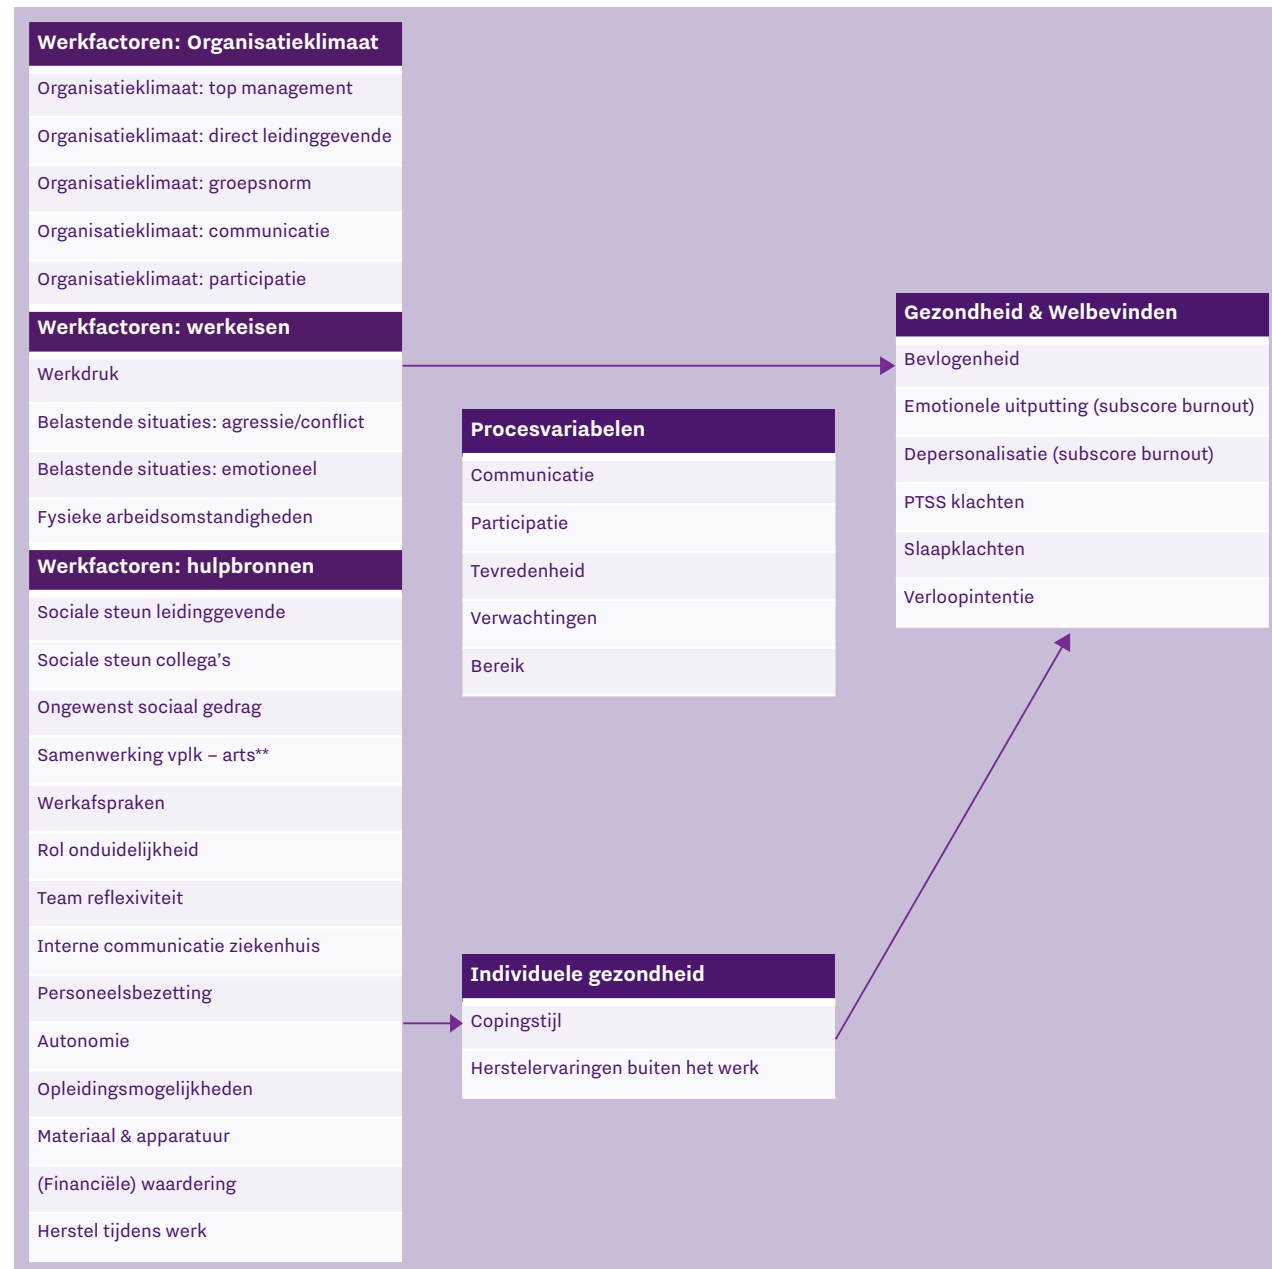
Werkfactoren: Organisatieklimaat

Organisatieklimaat: top management

Organisatieklimaat: direct leidinggevende

Organisatieklimaat: groepsnorm

Organisatieklimaat: communicatie

Organisatieklimaat: participatie

Werkfactoren: werkeisen

Werkdruk

Belastende situaties: agressie/conflict

Belastende situaties: emotioneel

Fysieke arbeidsomstandigheden

Werkfactoren: hulpbronnen

Sociale steun leidinggevende

Sociale steun collega's

Ongewenst sociaal gedrag

Samenwerking vplk – arts**

Werkafspraken

Rol onduidelijkheid

Team reflexiviteit

Interne communicatie ziekenhuis

Personeelsbezetting

Autonomie

Opleidingsmogelijkheden

Materiaal & apparatuur

(Financiële) waardering

Herstel tijdens werk

Procesvariabelen

Communicatie

Participatie

Tevredenheid

Verwachtingen

Bereik

Individuele gezondheid

Copingstijl

Herstelervaringen buiten het werk

Gezondheid & Welbevinden

Bevlogenheid

Emotionele uitputting (subscore burnout)

Depersonalisatie (subscore burnout)

PTSS klachten

Slaapklachten

Verloopintentie